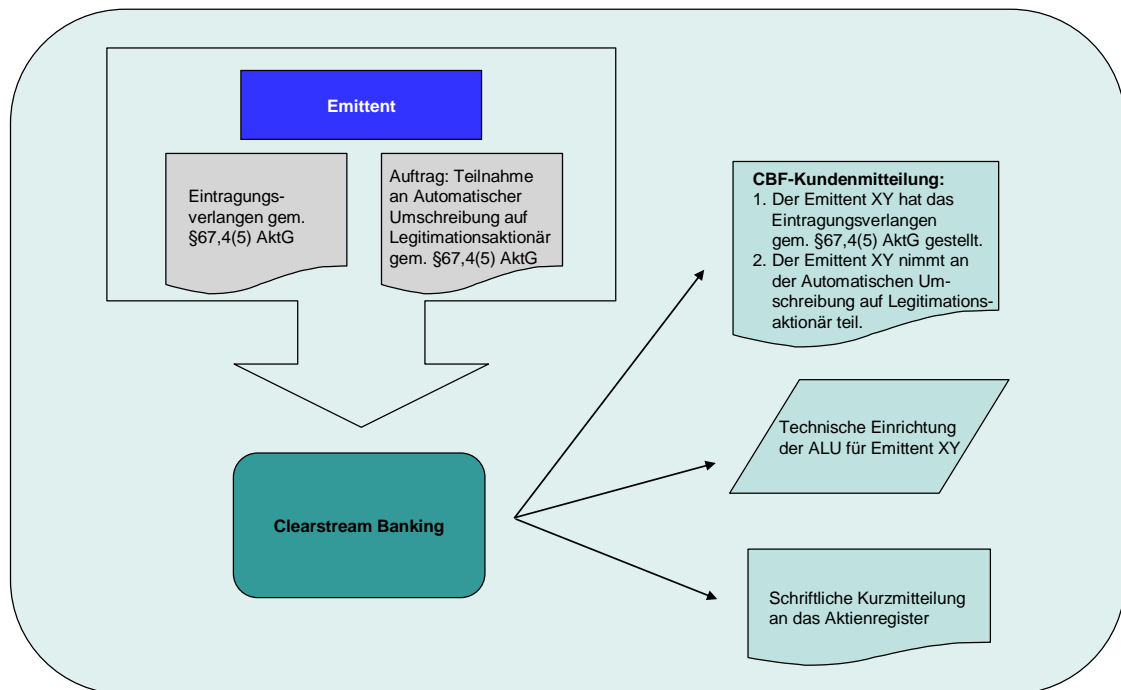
Emittent

Eintragungsverlangen gem. §67,4(5) AktG

Auftrag: Teilnahme an Automatischer Umschreibung auf Legitimationsaktionär gem. §67,4(5) AktG

CBF-Kundenmitteilung:
1. Der Emittent XY hat das Eintragungsverlangen gem. §67,4(5) AktG gestellt.
2. Der Emittent XY nimmt an der Automatischen Umschreibung auf Legitimationsaktionär teil.

Technische Einrichtung der ALU für Emittent XY

Clearstream Banking

Schriftliche Kurzmitteilung an das Aktienregister